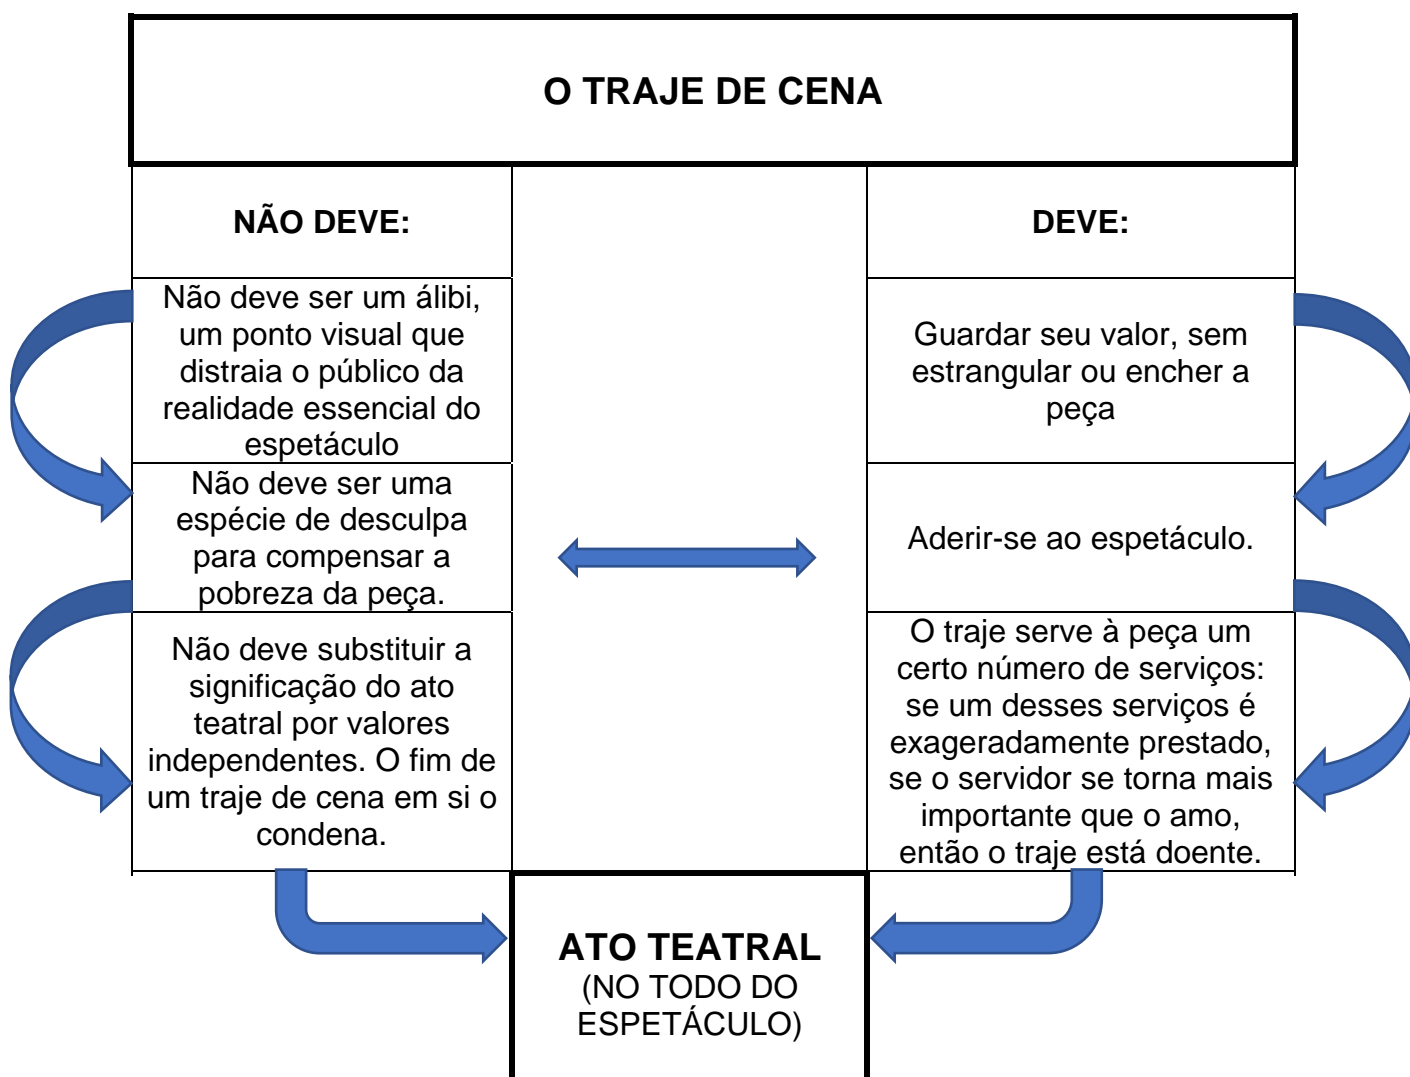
O TRAJE DE CENA

| NÃO DEVE: | | DEVE: |
|---|---|---|
| Não deve ser um álibi, um ponto visual que distraia o público da realidade essencial do espetáculo | | Guardar seu valor, sem estrangular ou encher a peça |
| Não deve ser uma espécie de desculpa para compensar a pobreza da peça. | | Aderir-se ao espetáculo. |
| Não deve substituir a significação do ato teatral por valores independentes. O fim de um traje de cena em si o condena. | | O traje serve à peça um certo número de serviços: se um desses serviços é exageradamente prestado, se o servidor se torna mais importante que o amo, então o traje está doente. |

ATO TEATRAL
(NO TODO DO ESPETÁCULO)